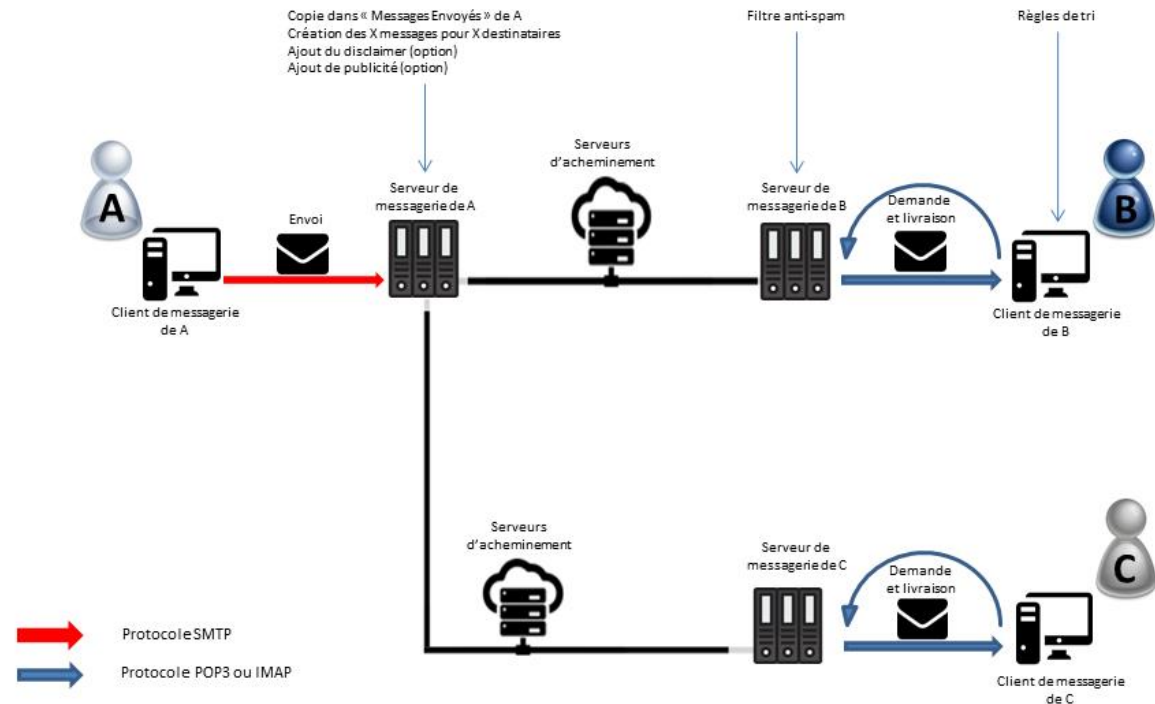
Copie dans « Messages Envoyés » de A
Création des X messages pour X destinataires
Ajout du disclaimer (option)
Ajout de publicité (option)

Filtre anti-spam

Règles de tri

A

B

Serveurs d'acheminement

Envoi

Serveur de messagerie de A

Serveur de messagerie de B

Demande et livraison

Client de messagerie de A

Client de messagerie de B

Serveurs d'acheminement

Serveur de messagerie de C

Demande et livraison

C

Protocole SMTP

Protocole POP3 ou IMAP

Client de messagerie de C